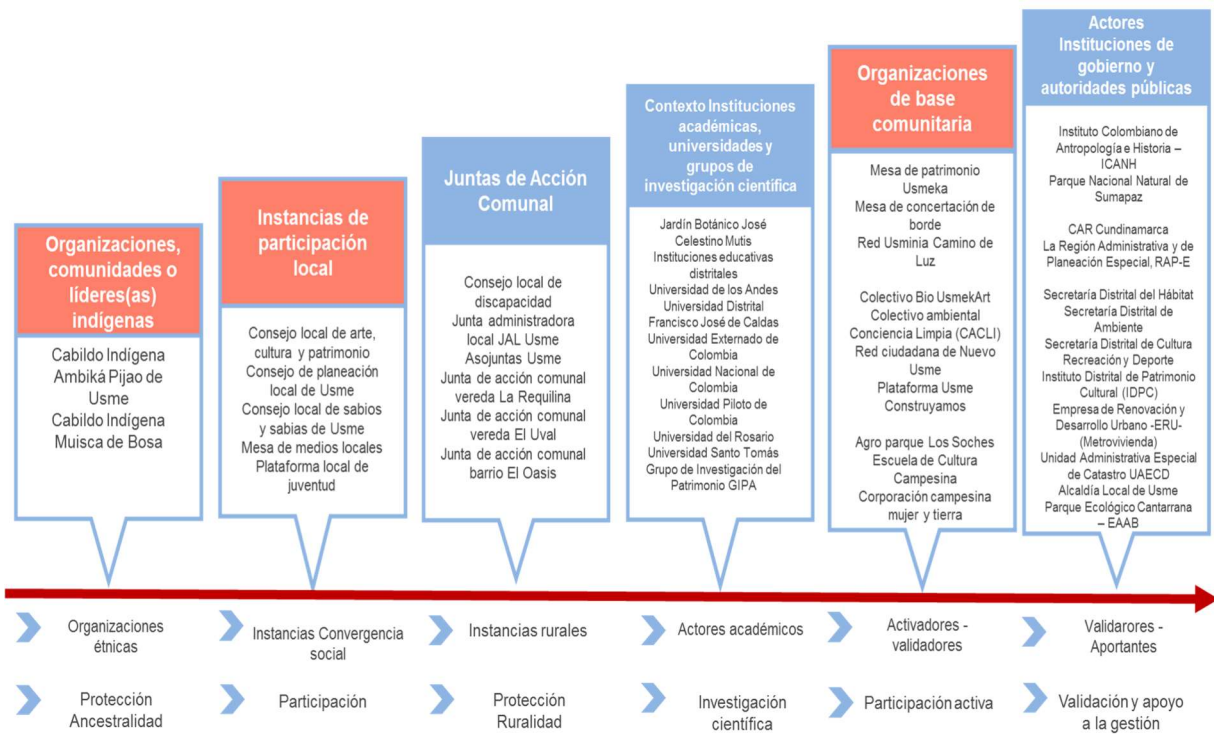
Organizaciones, comunidades o líderes(as) indígenas

Cabildo Indígena Ambiká Pijao de Usme
Cabildo Indígena Muisca de Bosa

Instancias de participación local

Consejo local de arte, cultura y patrimonio
Consejo de planeación local de Usme
Consejo local de sabios y sabias de Usme
Mesa de medios locales
Plataforma local de juventud

Juntas de Acción Comunal

Consejo local de discapacidad
Junta administradora local JAL Usme
Asojuntas Usme
Junta de acción comunal vereda La Requilina
Junta de acción comunal vereda El Uval
Junta de acción comunal barrio El Oasis

Contexto Instituciones académicas, universidades y grupos de investigación científica

Jardín Botánico José Celestino Mutis
Instituciones educativas distritales
Universidad de los Andes
Universidad Distrital Francisco José de Caldas
Universidad Externado de Colombia
Universidad Nacional de Colombia
Universidad Piloto de Colombia
Universidad del Rosario
Universidad Santo Tomás
Grupo de Investigación del Patrimonio GIPA

Organizaciones de base comunitaria

Mesa de patrimonio Usmeka
Mesa de concertación de borde
Red Usminia Camino de Luz

Colectivo Bio UsmekArt
Colectivo ambiental Conciencia Limpia (CACLI)
Red ciudadana de Nuevo Usme
Plataforma Usme Construyamos

Agro parque Los Soches
Escuela de Cultura Campesina
Corporación campesina mujer y tierra

Actores Instituciones de gobierno y autoridades públicas

Instituto Colombiano de Antropología e Historia – ICANH
Parque Nacional Natural de Sumapaz

CAR Cundinamarca
La Región Administrativa y de Planeación Especial, RAP-E

Secretaría Distrital del Hábitat
Secretaría Distrital de Ambiente
Secretaría Distrital de Cultura Recreación y Deporte
Instituto Distrital de Patrimonio Cultural (IDPC)
Empresa de Renovación y Desarrollo Urbano -ERU- (Metrovivienda)
Unidad Administrativa Especial de Catastro UAECD
Alcaldía Local de Usme
Parque Ecológico Cantarrana – EAAB

Organizaciones étnicas
Instancias Convergencia social
Instancias rurales
Actores académicos
Activadores - validadores
Validarores - Aportantes

Protección Ancestralidad
Participación
Protección Ruralidad
Investigación científica
Participación activa
Validación y apoyo a la gestión